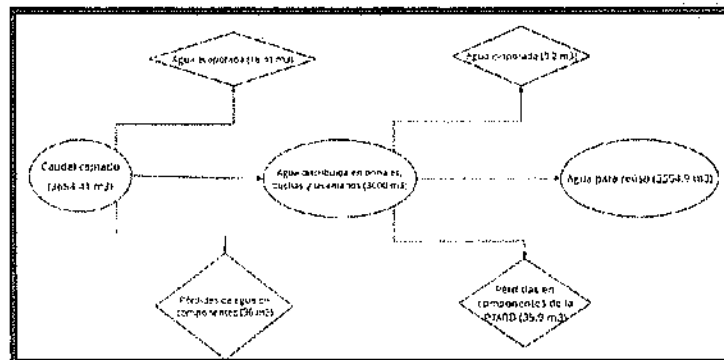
Agua evaporada (18.41 m3)

Agua evaporada (3.2 m3)

Caudal captado (3654.41 m3)

Agua distribuida en duchas, cuchas y lavamanos (3600 m3)

Agua para reúso (3554.9 m3)

Pérdidas de agua en componentes (36 m3)

Pérdidas en componentes de la PTARD (35.9 m3)